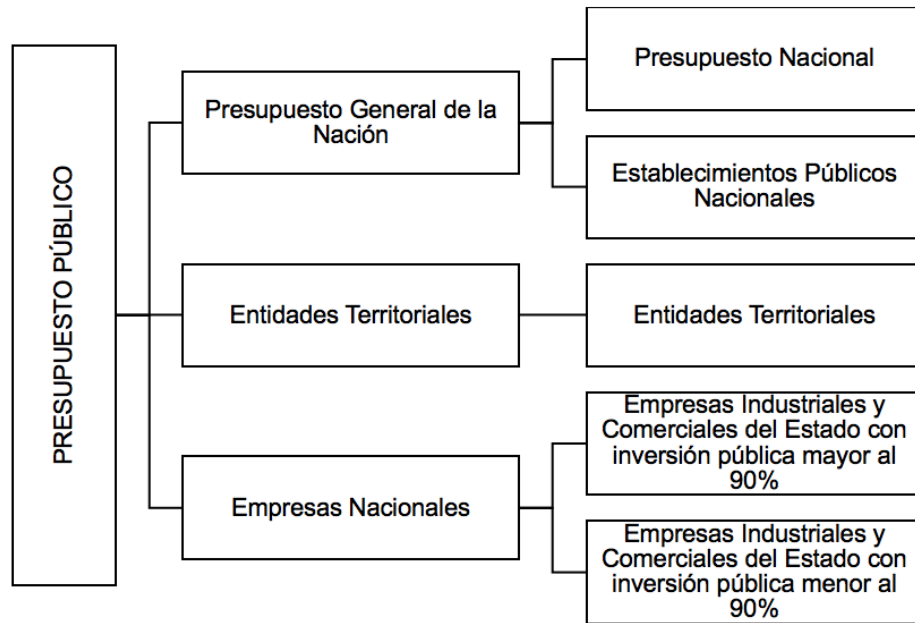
PRESUPUESTO PÚBLICO

Presupuesto General de la Nación

Presupuesto Nacional

Establecimientos Públicos Nacionales

Entidades Territoriales

Entidades Territoriales

Empresas Nacionales

Empresas Industriales y Comerciales del Estado con inversión pública mayor al 90%

Empresas Industriales y Comerciales del Estado con inversión pública menor al 90%